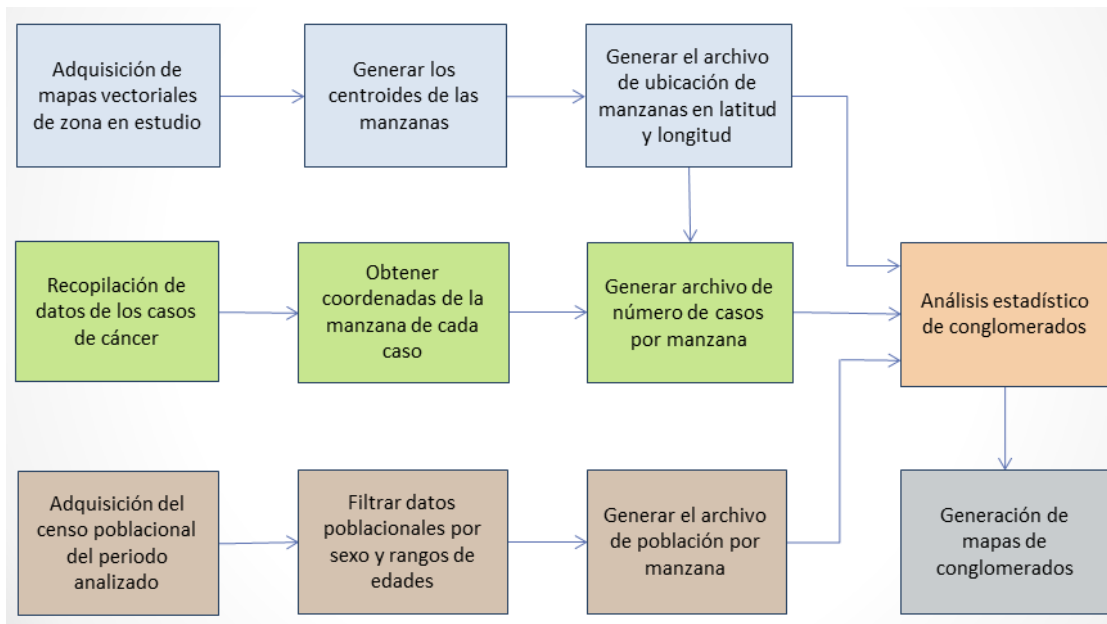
Adquisición de mapas vectoriales de zona en estudio

Generar los centroides de las manzanas

Generar el archivo de ubicación de manzanas en latitud y longitud

Recopilación de datos de los casos de cáncer

Obtener coordenadas de la manzana de cada caso

Generar archivo de número de casos por manzana

Análisis estadístico de conglomerados

Adquisición del censo poblacional del periodo analizado

Filtrar datos poblacionales por sexo y rangos de edades

Generar el archivo de población por manzana

Generación de mapas de conglomerados